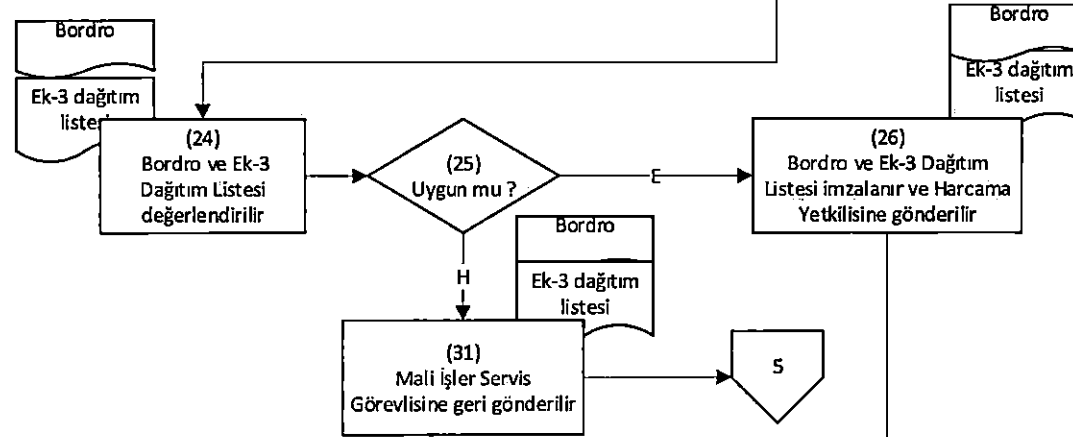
Bordro

Ek-3 dağıtım listesi

(24)
Bordro ve Ek-3 Dağıtım Listesi değerlendirilir

(25)
Uygun mu ?

E

Bordro

Ek-3 dağıtım listesi

(26)
Bordro ve Ek-3 Dağıtım Listesi imzalanır ve Harcama Yetkilisine gönderilir

H

Bordro

Ek-3 dağıtım listesi

(31)
Mali İşler Servis Görevlisine geri gönderilir

5